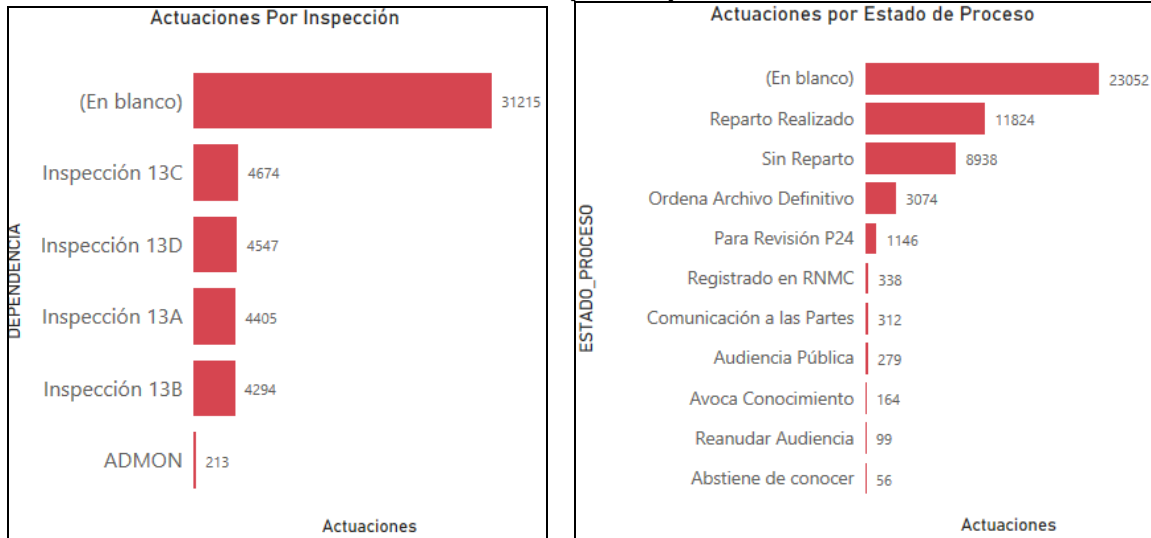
Actuaciones Por Inspección

DEPENDENCIA

(En blanco) 31215
Inspección 13C 4674
Inspección 13D 4547
Inspección 13A 4405
Inspección 13B 4294
ADMON 213

Actuaciones

Actuaciones por Estado de Proceso

ESTADO_PROCESO

(En blanco) 23052
Reparto Realizado 11824
Sin Reparto 8938
Ordena Archivo Definitivo 3074
Para Revisión P24 1146
Registrado en RNMC 338
Comunicación a las Partes 312
Audiencia Pública 279
Avoca Conocimiento 164
Reanudar Audiencia 99
Abstiene de conocer 56

Actuaciones